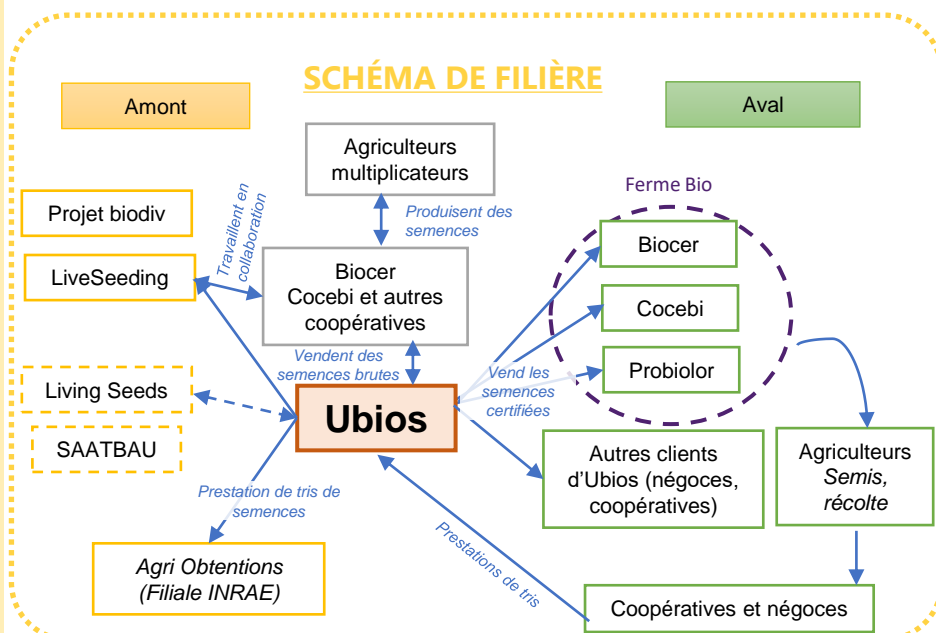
SCHÉMA DE FILIÈRE

Amont

Aval

Agriculteurs multiplicateurs

Produisent des semences

Projet biodiv

Travaillent en collaboration

LiveSeeding

Biocer
Cocebi et autres coopératives

Vendent des semences brutes

Living Seeds

SAATBAU

Ubios

Prestation de tris de semences

Agri Obtentions
(Filiale INRAE)

Prestations de tris

Ferme Bio

Biocer

Cocebi

Probiolor

Vend les semences certifiées

Autres clients d'Ubios (négoces, coopératives)

Agriculteurs
Semis, récolte

Coopératives et négoces